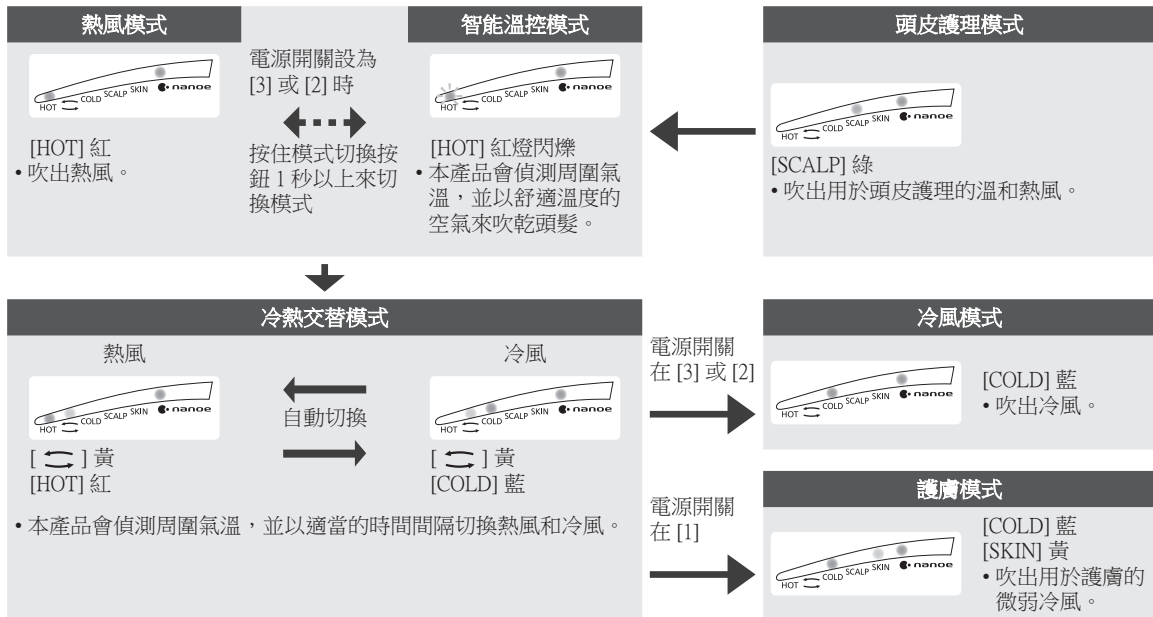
熱風模式

HOT COLD SCALP SKIN nanoe

[HOT] 紅
• 吹出熱風。

電源開關設為 [3] 或 [2] 時

按住模式切換按鈕 1 秒以上來切換模式

智能溫控模式

HOT COLD SCALP SKIN nanoe

[HOT] 紅燈閃爍
• 本產品會偵測周圍氣溫，並以舒適溫度的空氣來吹乾頭髮。

頭皮護理模式

HOT COLD SCALP SKIN nanoe

[SCALP] 綠
• 吹出用於頭皮護理的溫和熱風。

冷熱交替模式

熱風

HOT COLD SCALP SKIN nanoe

[ ⇄ ] 黃
[HOT] 紅

自動切換

冷風

HOT COLD SCALP SKIN nanoe

[ ⇄ ] 黃
[COLD] 藍

• 本產品會偵測周圍氣溫，並以適當的時間間隔切換熱風和冷風。

電源開關在 [3] 或 [2]

冷風模式

HOT COLD SCALP SKIN nanoe

[COLD] 藍
• 吹出冷風。

電源開關在 [1]

護膚模式

HOT COLD SCALP SKIN nanoe

[COLD] 藍
[SKIN] 黃
• 吹出用於護膚的微弱冷風。